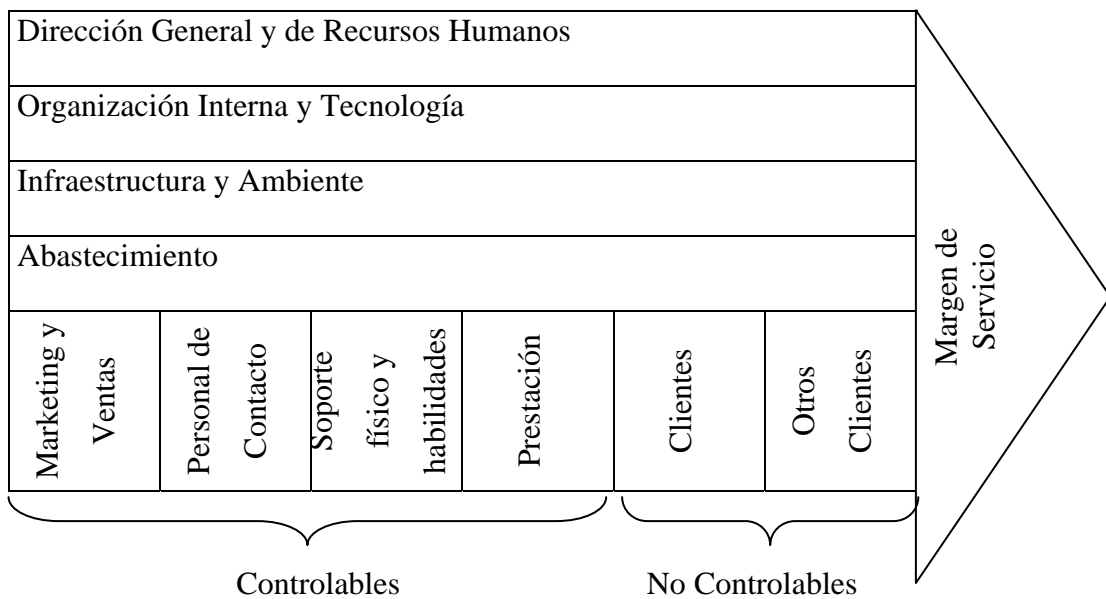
Dirección General y de Recursos Humanos

Organización Interna y Tecnología

Infraestructura y Ambiente

Abastecimiento

Marketing y Ventas

Personal de Contacto

Soporte físico y habilidades

Prestación

Clientes

Otros Clientes

Margen de Servicio

Controlables

No Controlables